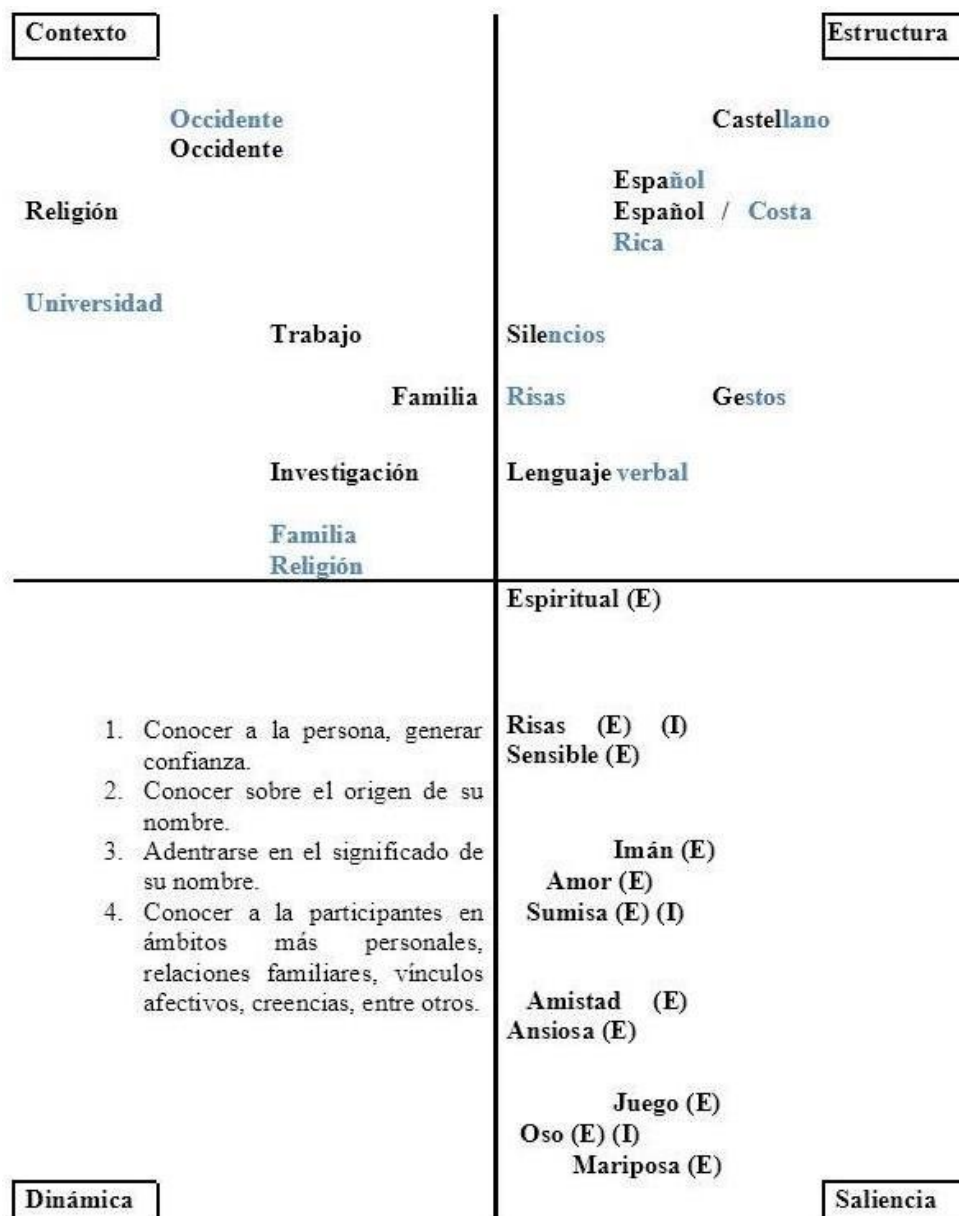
Contexto

Occidente
Occidente

Religión

Universidad

Trabajo

Familia

Investigación

Familia
Religión

Estructura

Castellano

Español
Español / Costa Rica

Silencios

Risas Gestos

Lenguaje verbal

1. Conocer a la persona, generar confianza.
2. Conocer sobre el origen de su nombre.
3. Adentrarse en el significado de su nombre.
4. Conocer a la participantes en ámbitos más personales, relaciones familiares, vínculos afectivos, creencias, entre otros.

Dinámica

Espiritual (E)

Risas (E) (I)
Sensible (E)

Imán (E)
Amor (E)
Sumisa (E) (I)

Amistad (E)
Ansiosa (E)

Juego (E)
Oso (E) (I)
Mariposa (E)

Saliencia